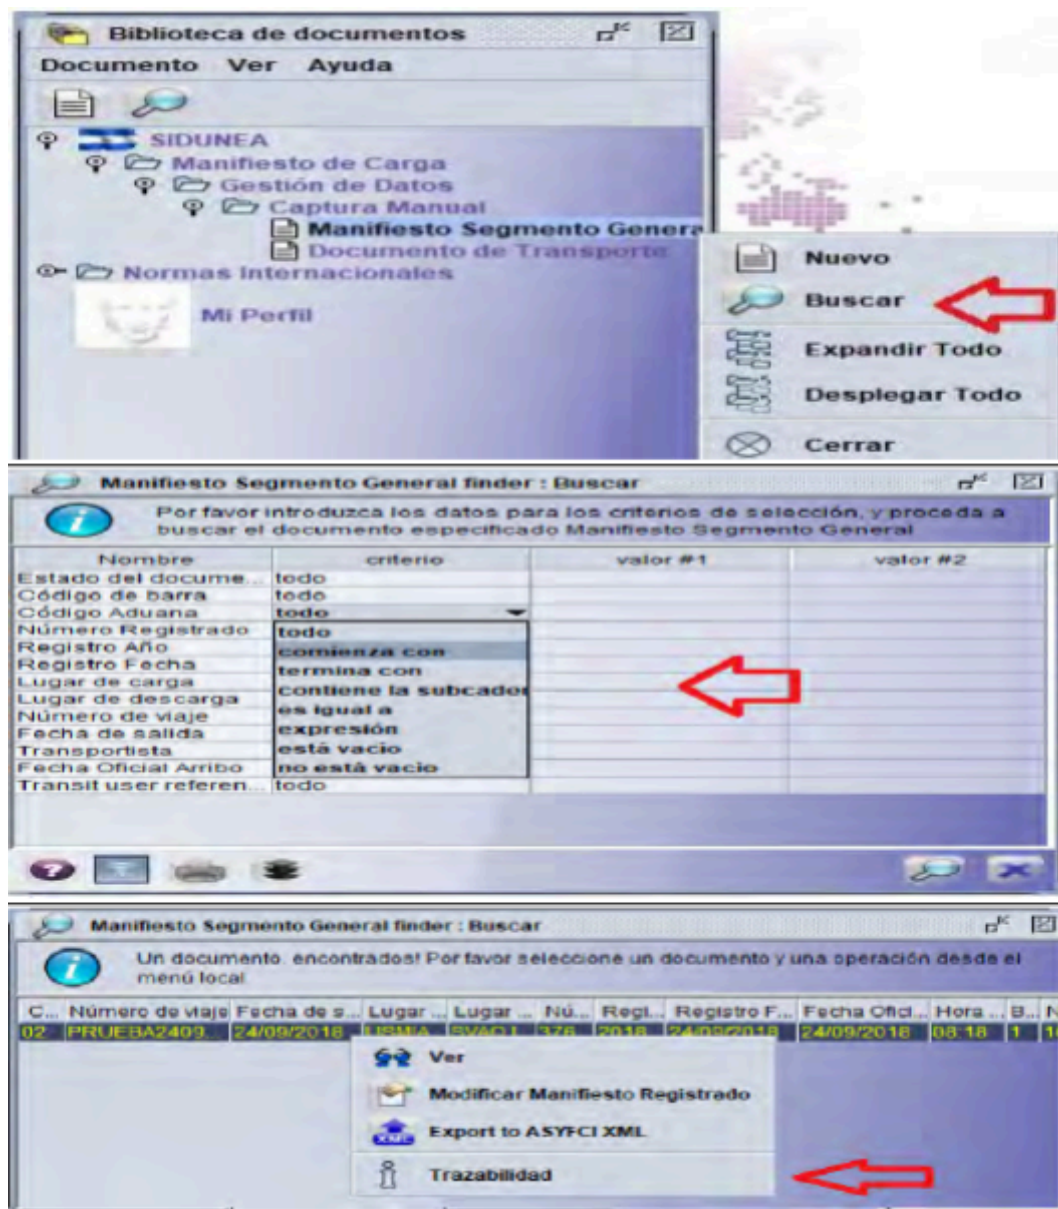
Biblioteca de documentos

Documento Ver Ayuda

SIDUNEA
Manifiesto de Carga
Gestión de Datos
Captura Manual
Manifiesto Segmento Genera
Documento de Transporte
Normas Internacionales
Mi Perfil

Nuevo
Buscar
Expandir Todo
Desplegar Todo
Cerrar

Manifiesto Segmento General finder : Buscar

Por favor introduzca los datos para los criterios de selección, y proceda a buscar el documento especificado Manifiesto Segmento General

| Nombre | criterio | valor #1 | valor #2 |
|---|---|---|---|
| Estado del docume... | todo | | |
| Código de barra | todo | | |
| Código Aduana | todo | | |
| Número Registrado | todo | | |
| Registro Año | comienza con | | |
| Registro Fecha | termina con | | |
| Lugar de carga | contiene la subcader | | |
| Lugar de descarga | es igual a | | |
| Número de viaje | expresión | | |
| Fecha de salida | está vacío | | |
| Transportista | no está vacío | | |
| Fecha Oficial Arribo | | | |
| Transit user referen... | todo | | |

Manifiesto Segmento General finder : Buscar

Un documento encontrados! Por favor seleccione un documento y una operación desde el menú local

| C... | Número de viaje | Fecha de s... | Lugar ... | Lugar ... | Nú... | Regi... | Registro F... | Fecha Ofici... | Hora ... | B... | N |
|---|---|---|---|---|---|---|---|---|---|---|---|
| 02 | PRUEBA2409... | 24/09/2018 | USMIA | SVACJ | 376 | 2018 | 24/09/2018 | 24/09/2018 | 08:18 | 1 | 1 |

Ver
Modificar Manifiesto Registrado
Export to ASYFCI XML
Trazabilidad